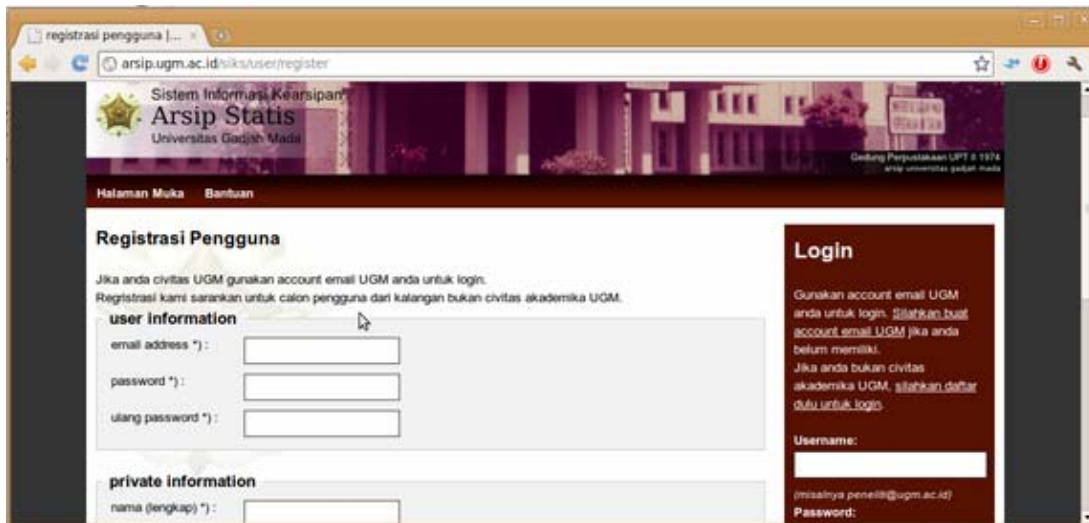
registrasi pengguna | ... ×

arsip.ugm.ac.id/siks/user/register

Sistem Informasi Kearsipan
Arsip Statis
Universitas Gadjah Mada

Gedung Perpustakaan UPT II 1974
arsip universitas gadjah mada

Halaman Muka Bantuan

Registrasi Pengguna

Jika anda civitas UGM gunakan account email UGM anda untuk login.
Registrasi kami sarankan untuk calon pengguna dari kalangan bukan civitas akademika UGM.

user information

email address *) :

password *) :

ulang password *) :

private information

nama (lengkap) *) :

Login

Gunakan account email UGM anda untuk login. Silahkan buat account email UGM jika anda belum memiliki.
Jika anda bukan civitas akademika UGM, silahkan daftar dulu untuk login.

Username:

(misalnya peneliti@ugm.ac.id)

Password: